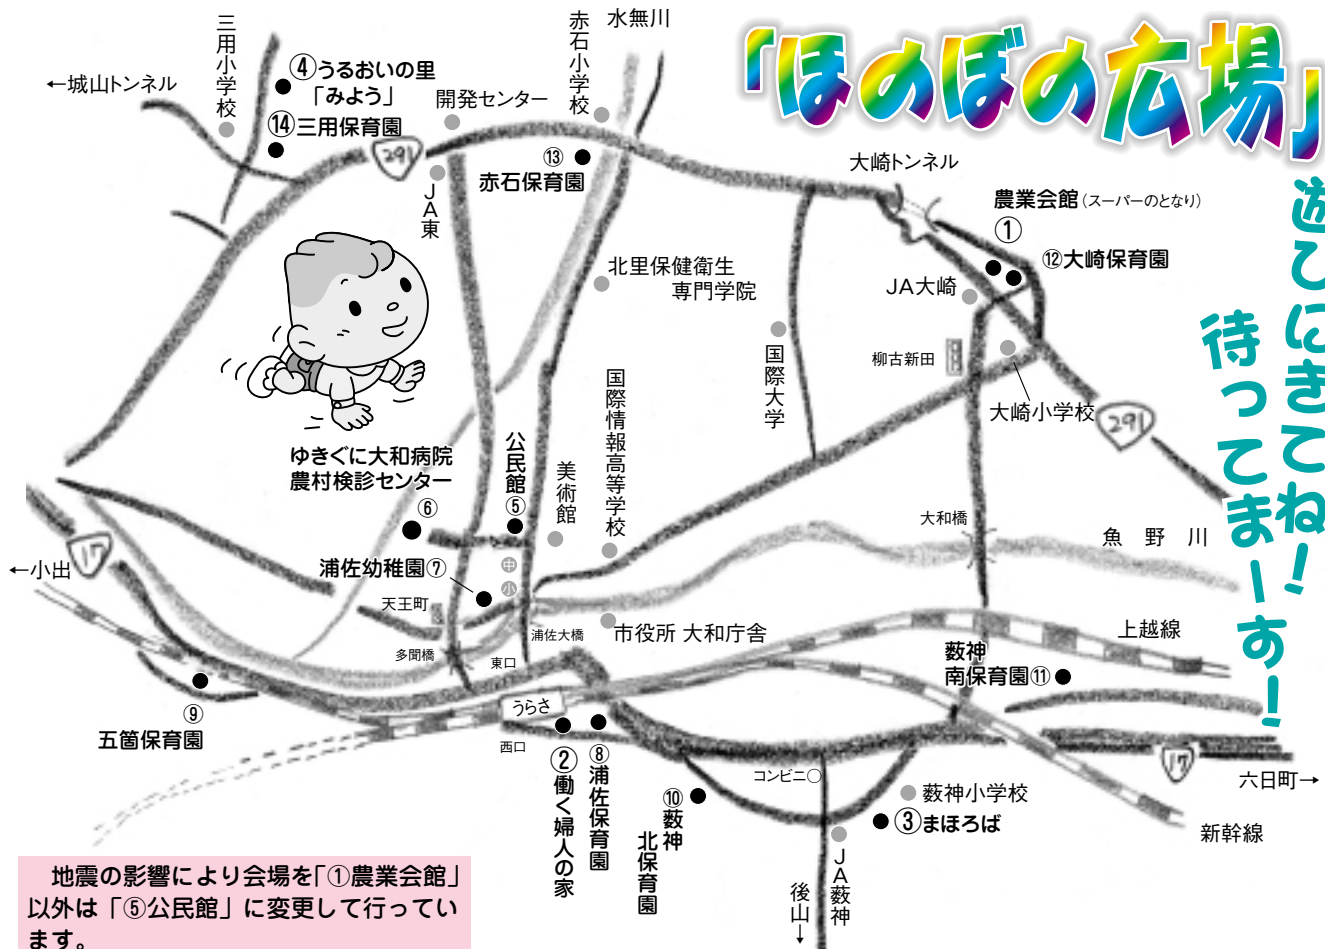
「ほのぼの広場」

遊びにきてね！
待ってまーす！

←城山トンネル
三用小学校
④うるおいの里「みよう」
⑭三用保育園
開発センター
291
JA東
赤石小学校
水無川
⑬ 赤石保育園
大崎トンネル
農業会館（スーパーのとなり）
①
⑫大崎保育園
JA大崎
柳古新田
大崎小学校
291
北里保健衛生専門学校
国際大学
国際情報高等学校
ゆきぐに大和病院 農村検診センター
⑥
公民館 ⑤
美術館
中
小
浦佐幼稚園⑦
←小出
17
天王町
多聞橋
浦佐大橋
東口
市役所 大和庁舎
大和橋
魚野川
上越線
薮神南保育園⑪
⑨ 五箇保育園
うらさ
西口
② 働く婦人の家
⑧ 浦佐保育園
⑩ 薮神北保育園
コンビニ○
薮神小学校
③まほろば
JA薮神
後山↓
17
六日町→
新幹線

地震の影響により会場を「①農業会館」以外は「⑤公民館」に変更して行っています。